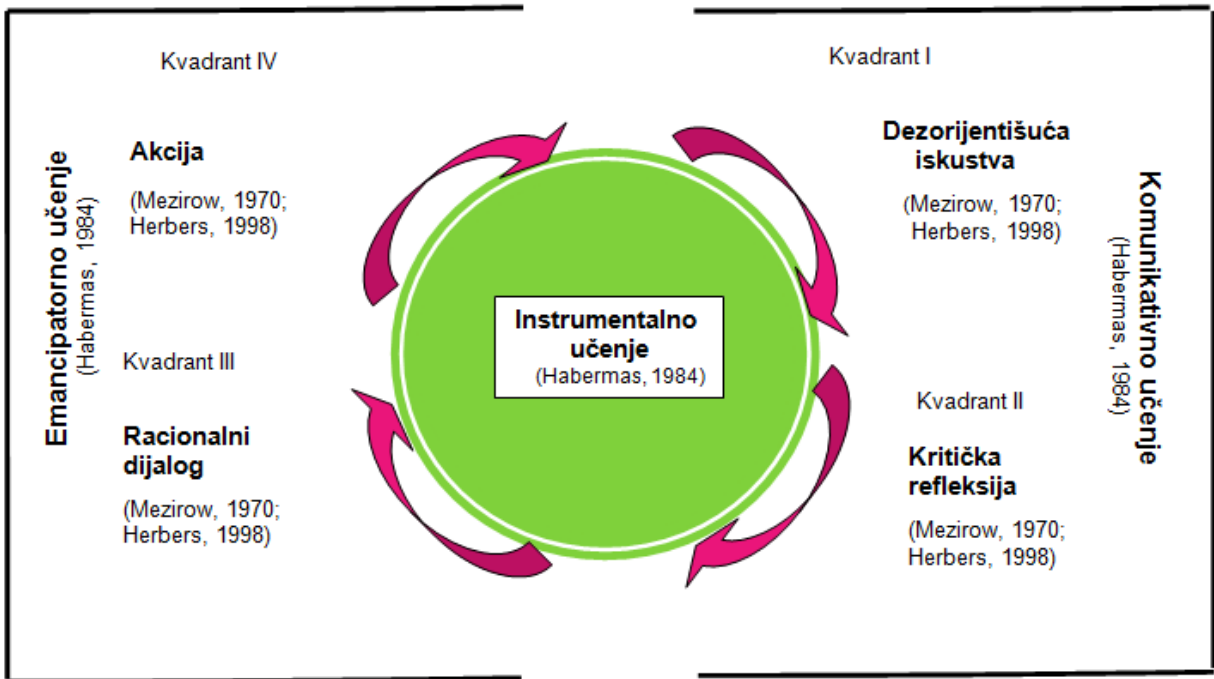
Kvadrant IV

Emancipatorno učenje
(Habermas, 1984)

Akcija

(Mezirow, 1970; Herbers, 1998)

Kvadrant III

Racionalni dijalog

(Mezirow, 1970; Herbers, 1998)

Instrumentalno učenje
(Habermas, 1984)

Kvadrant I

Dezorijentišuća iskustva

(Mezirow, 1970; Herbers, 1998)

Komunikativno učenje
(Habermas, 1984)

Kvadrant II

Kritička refleksija

(Mezirow, 1970; Herbers, 1998)